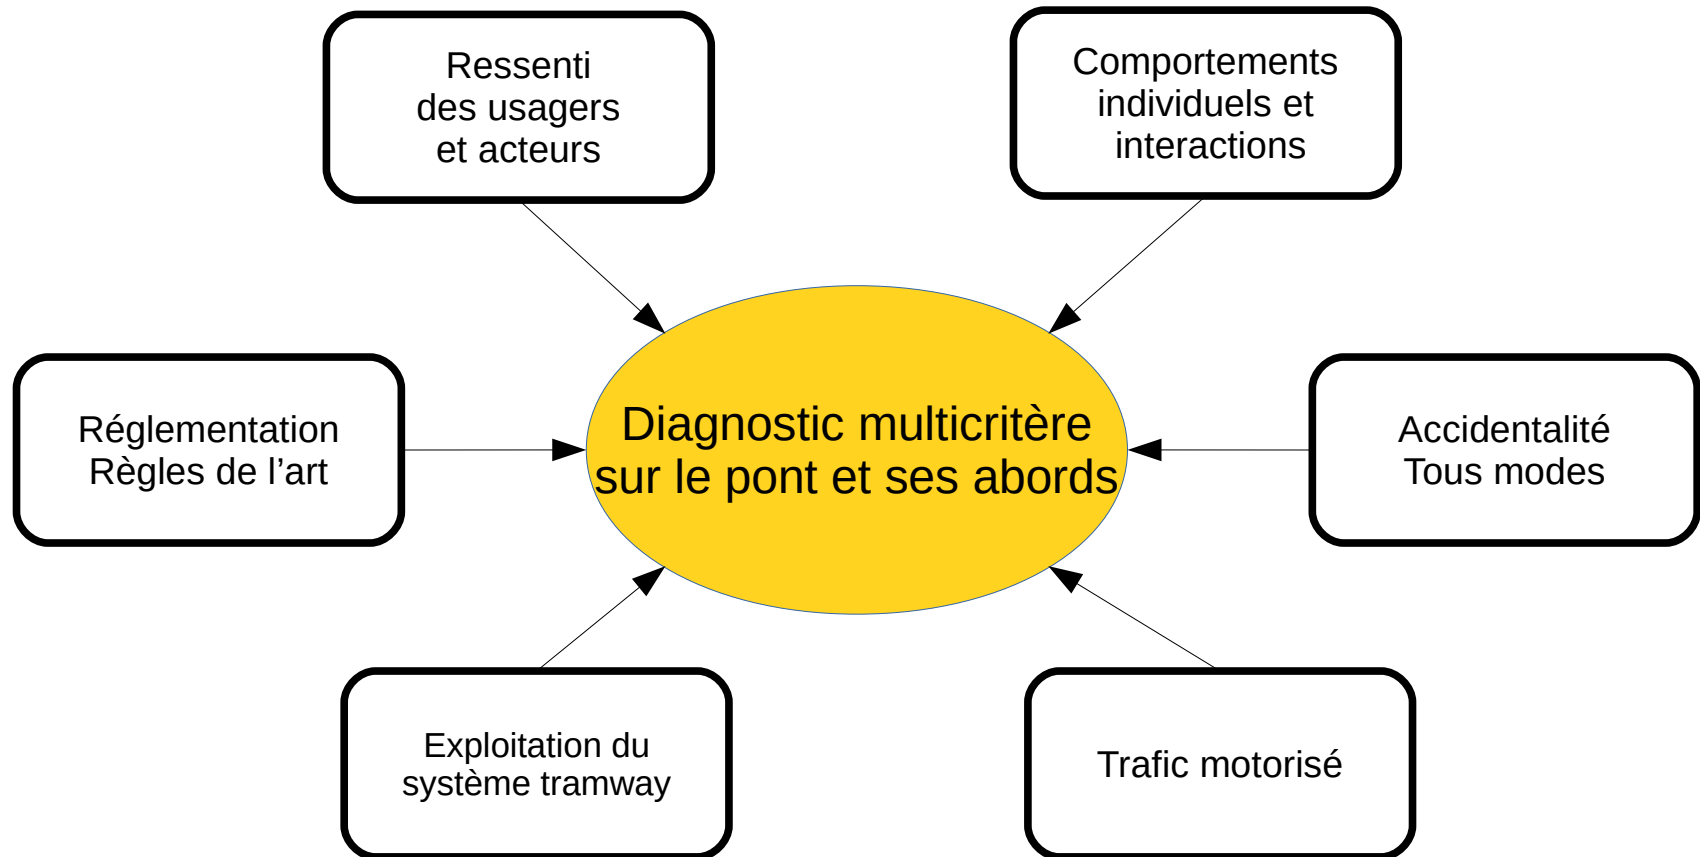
Ressenti des usagers et acteurs

Comportements individuels et interactions

Réglementation
Règles de l’art

Diagnostic multicritère sur le pont et ses abords

Accidentalité
Tous modes

Exploitation du système tramway

Trafic motorisé